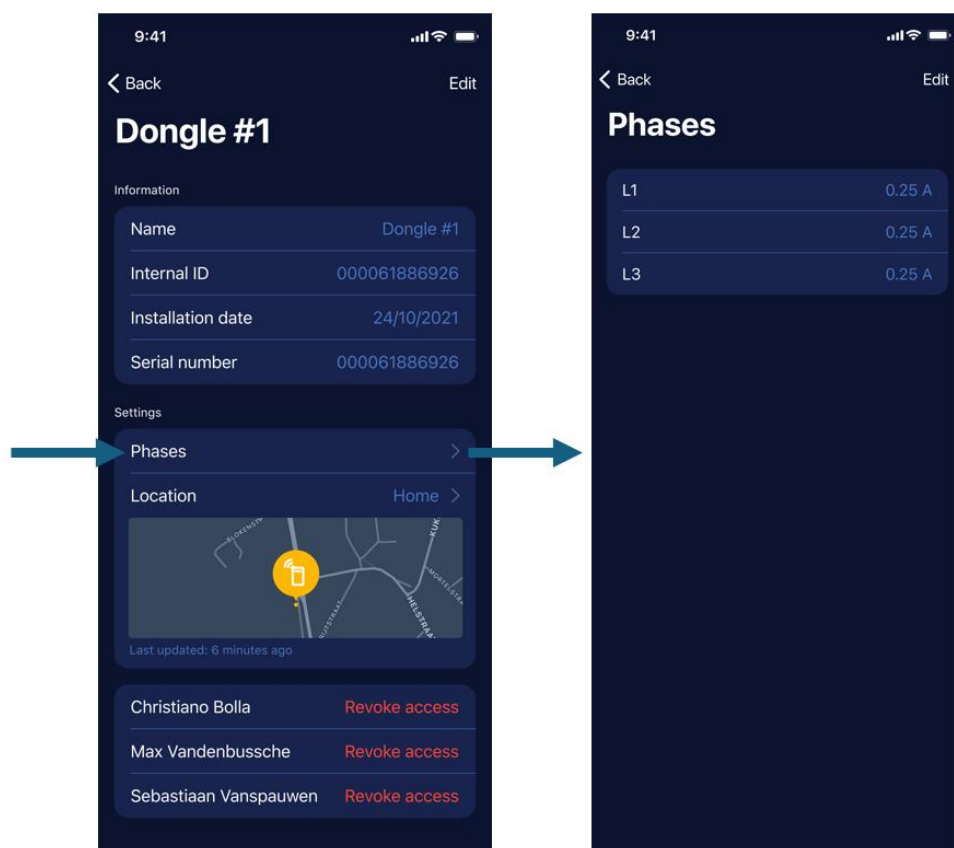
9:41

Back

Edit

Dongle #1

Information

| Name | Dongle #1 |
|---|---|
| Internal ID | 000061886926 |
| Installation date | 24/10/2021 |
| Serial number | 000061886926 |

Settings

Phases

Location Home

BLOKENSTR

KUK

HELSTRAAT

MORTELSTR

RIJTSTRAAT

Last updated: 6 minutes ago

| Christiano Bolla | Revoke access |
|---|---|
| Max Vandenbussche | Revoke access |
| Sebastiaan Vanspauwen | Revoke access |

9:41

Back

Edit

Phases

| L1 | 0.25 A |
|---|---|
| L2 | 0.25 A |
| L3 | 0.25 A |